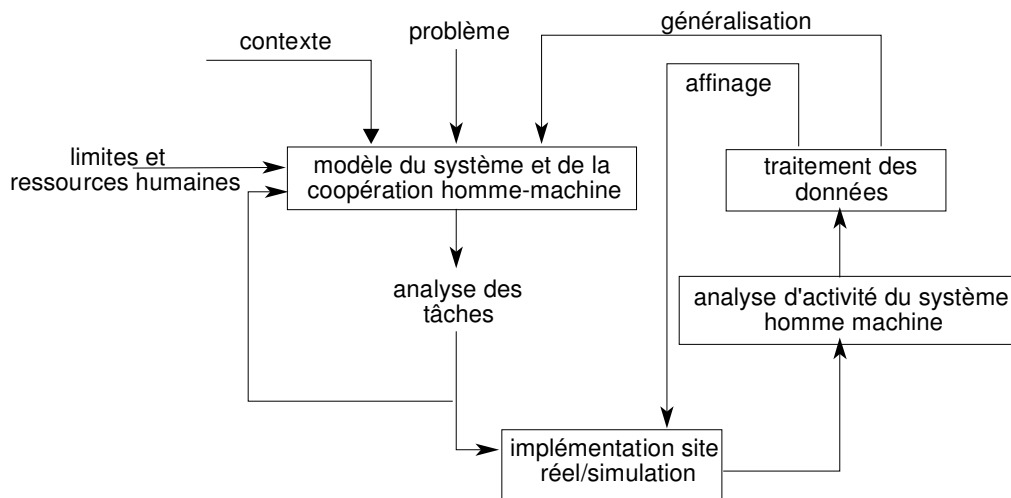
contexte

problème

généralisation

affinage

limites et ressources humaines

modèle du système et de la coopération homme-machine

traitement des données

analyse des tâches

analyse d'activité du système homme machine

implémentation site réel/simulation